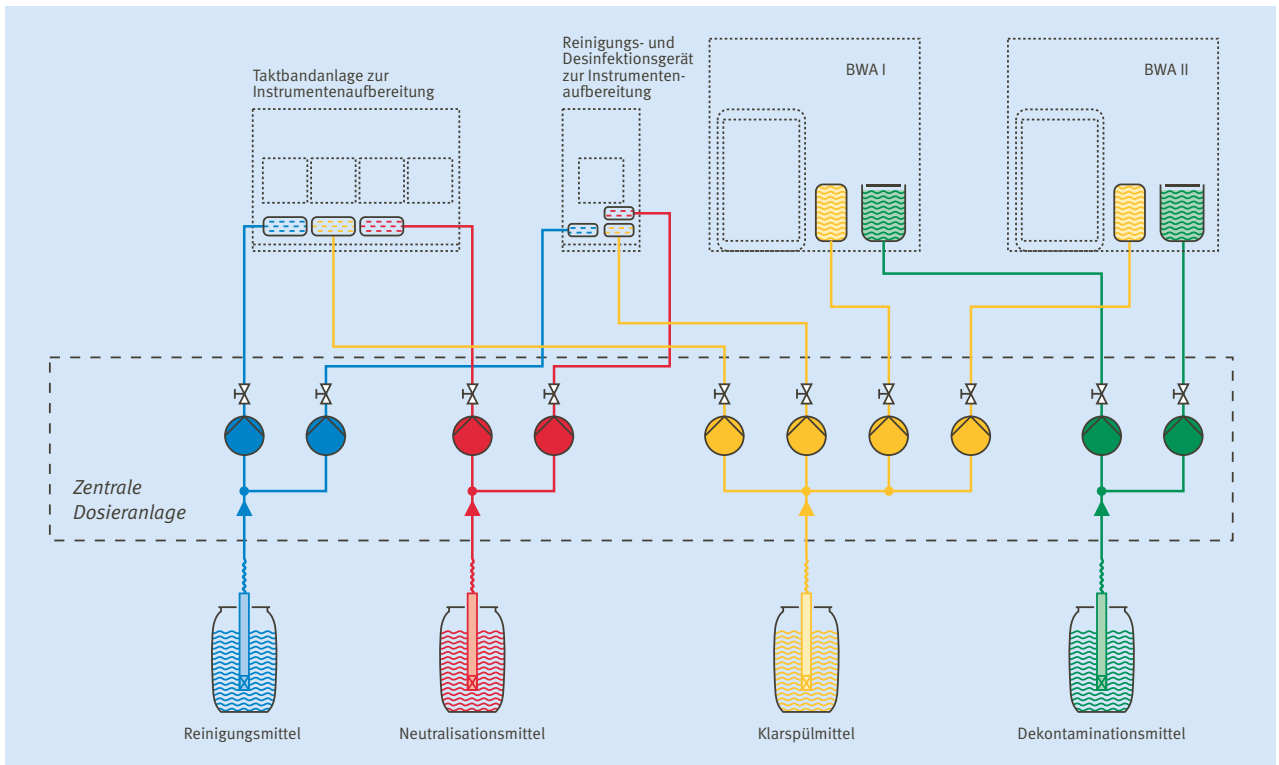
Taktbandanlage zur Instrumentenaufbereitung

Reinigungs- und Desinfektionsgerät zur Instrumentenaufbereitung

BWA I

BWA II

Zentrale Dosieranlage

Reinigungsmittel

Neutralisationsmittel

Klarspülmittel

Dekontaminationsmittel